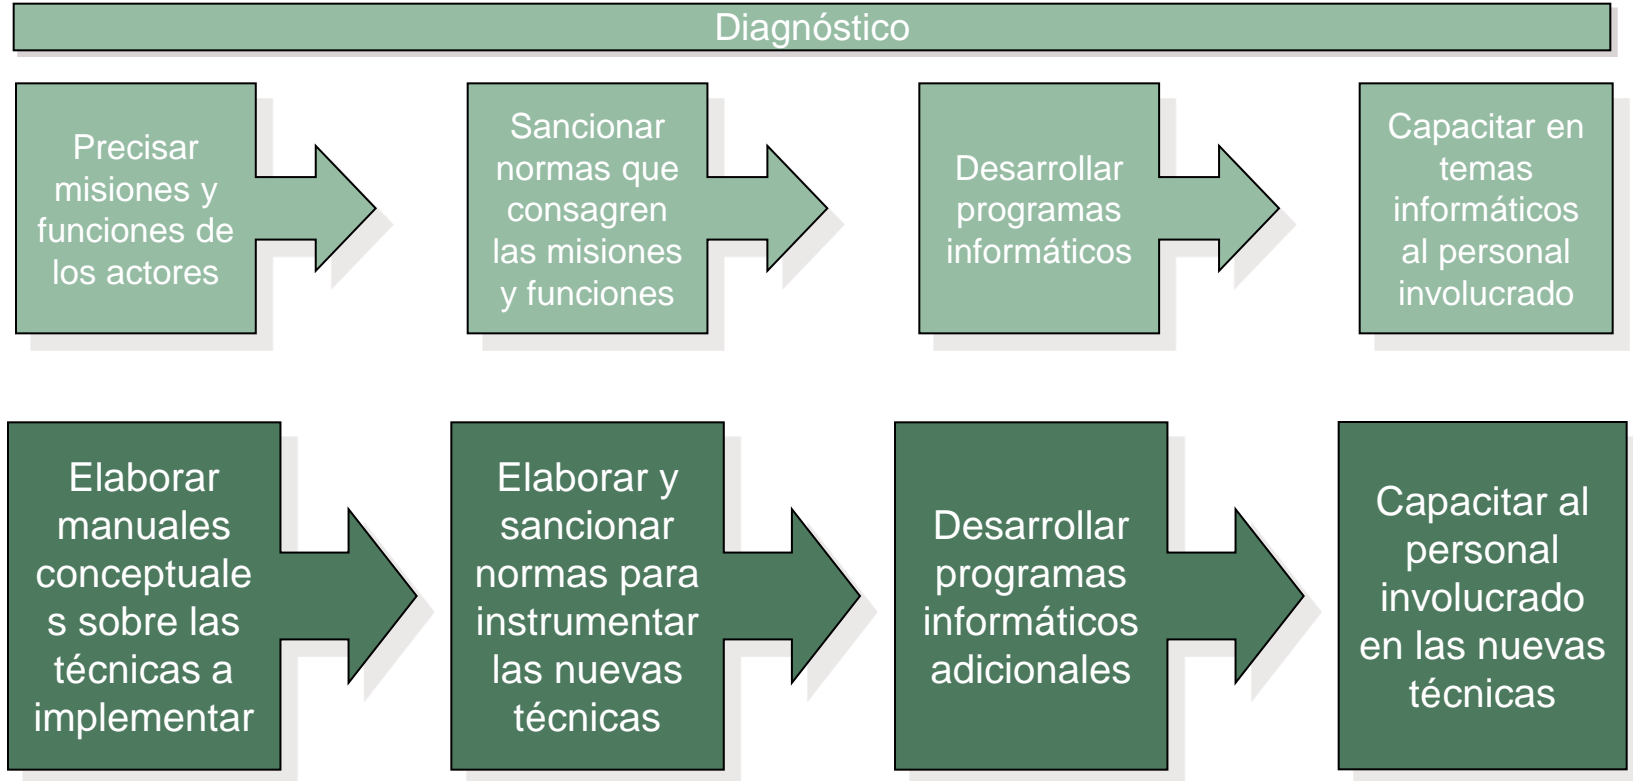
Diagnóstico

Precisar misiones y funciones de los actores

Sancionar normas que consagren las misiones y funciones

Desarrollar programas informáticos

Capacitar en temas informáticos al personal involucrado

Elaborar manuales conceptuale s sobre las técnicas a implementar

Elaborar y sancionar normas para instrumentar las nuevas técnicas

Desarrollar programas informáticos adicionales

Capacitar al personal involucrado en las nuevas técnicas